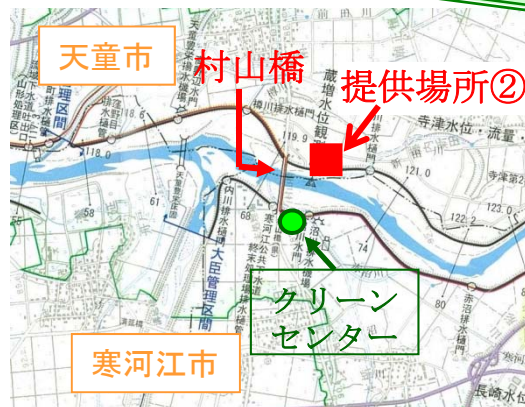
天童市

村山橋

提供場所②

クリーンセンター

寒河江市

蔵増水位観測所

寺津水位・流量

大臣管理区間

118.0

118.6

119.9

121.0

122.2

61

68

74

58

寺津

長崎

赤沼排水樋門

内川排水樋門

樽川排水樋門